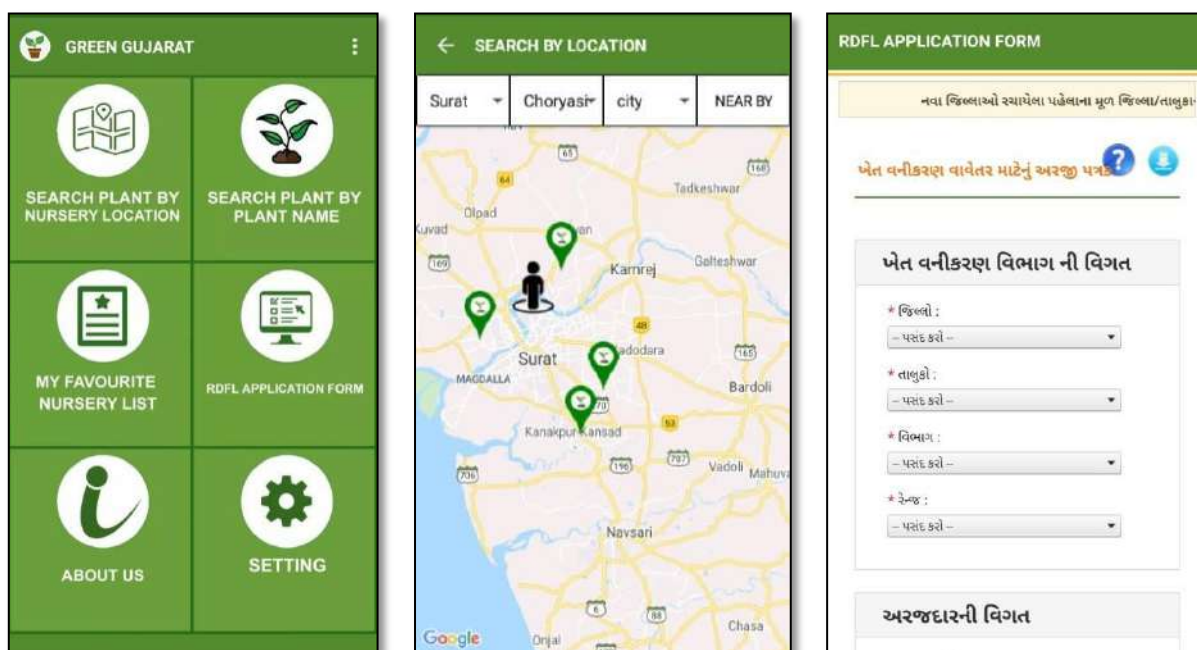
GREEN GUJARAT

SEARCH PLANT BY NURSERY LOCATION

SEARCH PLANT BY PLANT NAME

MY FAVOURITE NURSERY LIST

RDFL APPLICATION FORM

ABOUT US

SETTING

SEARCH BY LOCATION

Surat

Choryasi

city

NEAR BY

65

168

64

Tadkeshwar

Olpad

Kuvad

169

Kamrej

Galteshwar

48

Surat

Vadodara

165

MAGDALLA

Bardoli

70

53

Kanakpur Kansad

196

707

Vadoli

Mahuva

706

Navsari

6

88

Google

Onjal

Chasa

RDFL APPLICATION FORM

નવા જિલ્લાઓ રચાયેલા પહેલાના મૂળ જિલ્લા/તાલુકા

ખેત વનીકરણ વાવેતર માટેનું અરજી પત્રક

ખેત વનીકરણ વિભાગ ની વિગત

* જિલ્લો :

-- પસંદ કરો --

* તાલુકો :

-- પસંદ કરો --

* વિભાગ :

-- પસંદ કરો --

* રેન્જ :

-- પસંદ કરો --

અરજદારની વિગત